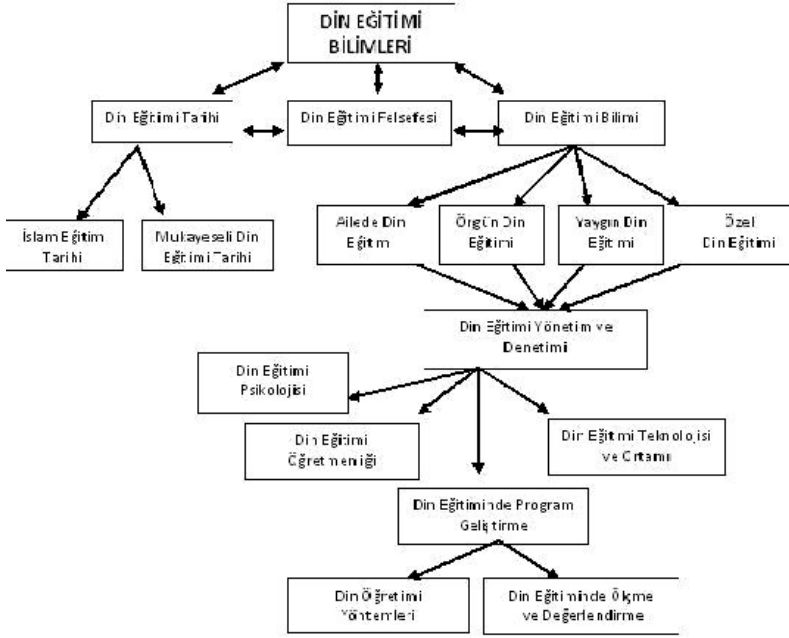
DİN EĞİTİMİ BİLİMLERİ

Din Eğitimi Tarihi

Din Eğitimi Felsefesi

Din Eğitimi Bilimi

İslam Eğitim Tarihi

Mukayeseli Din Eğitimi Tarihi

Ailede Din Eğitimi

Örgün Din Eğitimi

Yaygın Din Eğitimi

Özel Din Eğitimi

Din Eğitimi Yönetim ve Denetimi

Din Eğitimi Psikolojisi

Din Eğitimi Öğretmenliği

Din Eğitimi Teknolojisi ve Ortamı

Din Eğitiminde Program Geliştirme

Din Öğretimi Yöntemleri

Din Eğitiminde Ölçme ve Değerlendirme